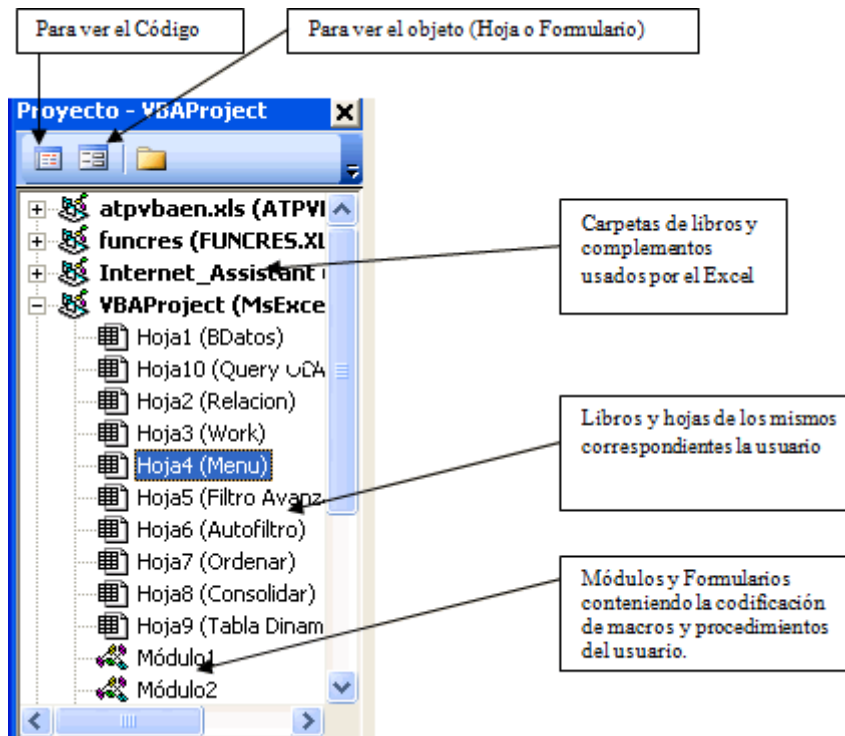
Para ver el Código

Para ver el objeto (Hoja o Formulario)

Proyecto - VBAProject

atpvbaen.xls (ATPVI
funcres (FUNCRES.XL
Internet_Assistant
VBAProject (MsExce
Hoja1 (BDatos)
Hoja10 (Query ODA
Hoja2 (Relacion)
Hoja3 (Work)
Hoja4 (Menu)
Hoja5 (Filtro Avanz
Hoja6 (Autofiltro)
Hoja7 (Ordenar)
Hoja8 (Consolidar)
Hoja9 (Tabla Dinam
Módulo1
Módulo2

Carpetas de libros y complementos usados por el Excel

Libros y hojas de los mismos correspondientes la usuario

Módulos y Formularios conteniendo la codificación de macros y procedimientos del usuario.